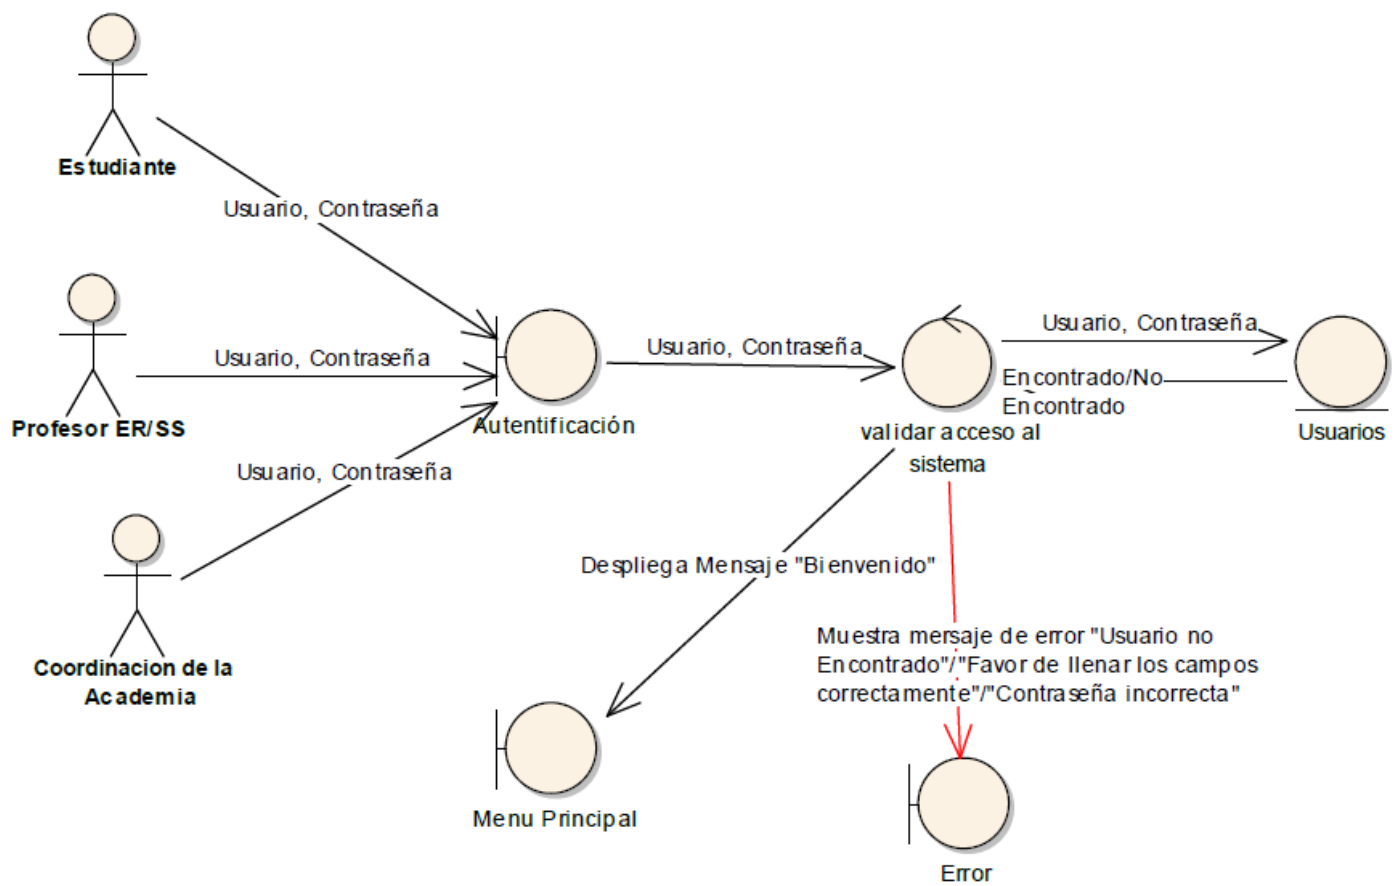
Estudiante

Usuario, Contraseña

Profesor ER/SS

Usuario, Contraseña

Usuario, Contraseña

Coordinacion de la Academia

Autentificación

Usuario, Contraseña

validar acceso al sistema

Usuario, Contraseña

Encontrado/No Encontrado

Usuarios

Despliega Mensaje "Bienvenido"

Muestra mersaje de error "Usuario no Encontrado"/"Favor de llenar los campos correctamente"/"Contraseña incorrecta"

Menu Principal

Error